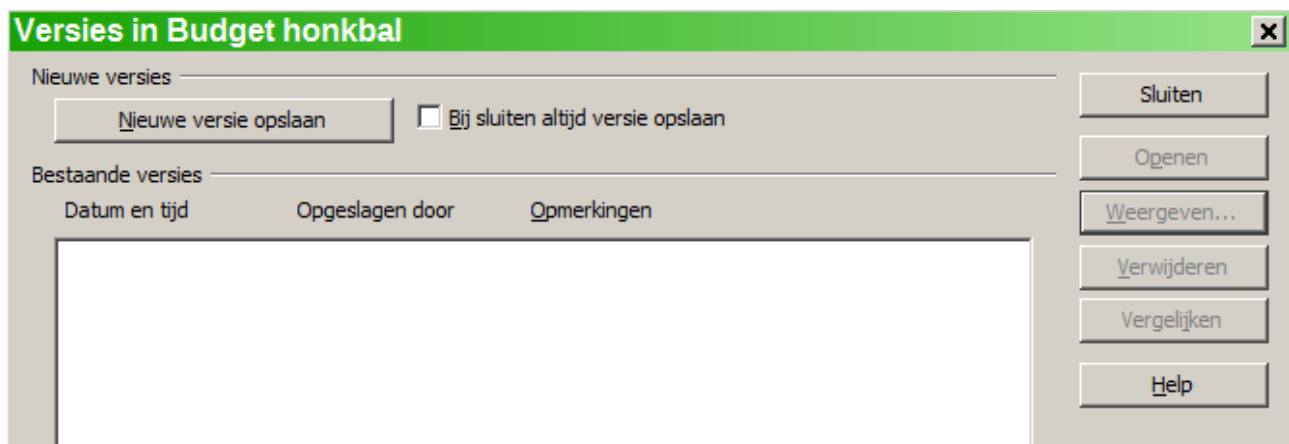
Versies in Budget honkbal

Nieuwe versies

Nieuwe versie opslaan

Bij sluiten altijd versie opslaan

Bestaande versies

Datum en tijd

Opgeslagen door

Opmerkingen

Sluiten

Openen

Weergeven...

Verwijderen

Vergelijken

Help